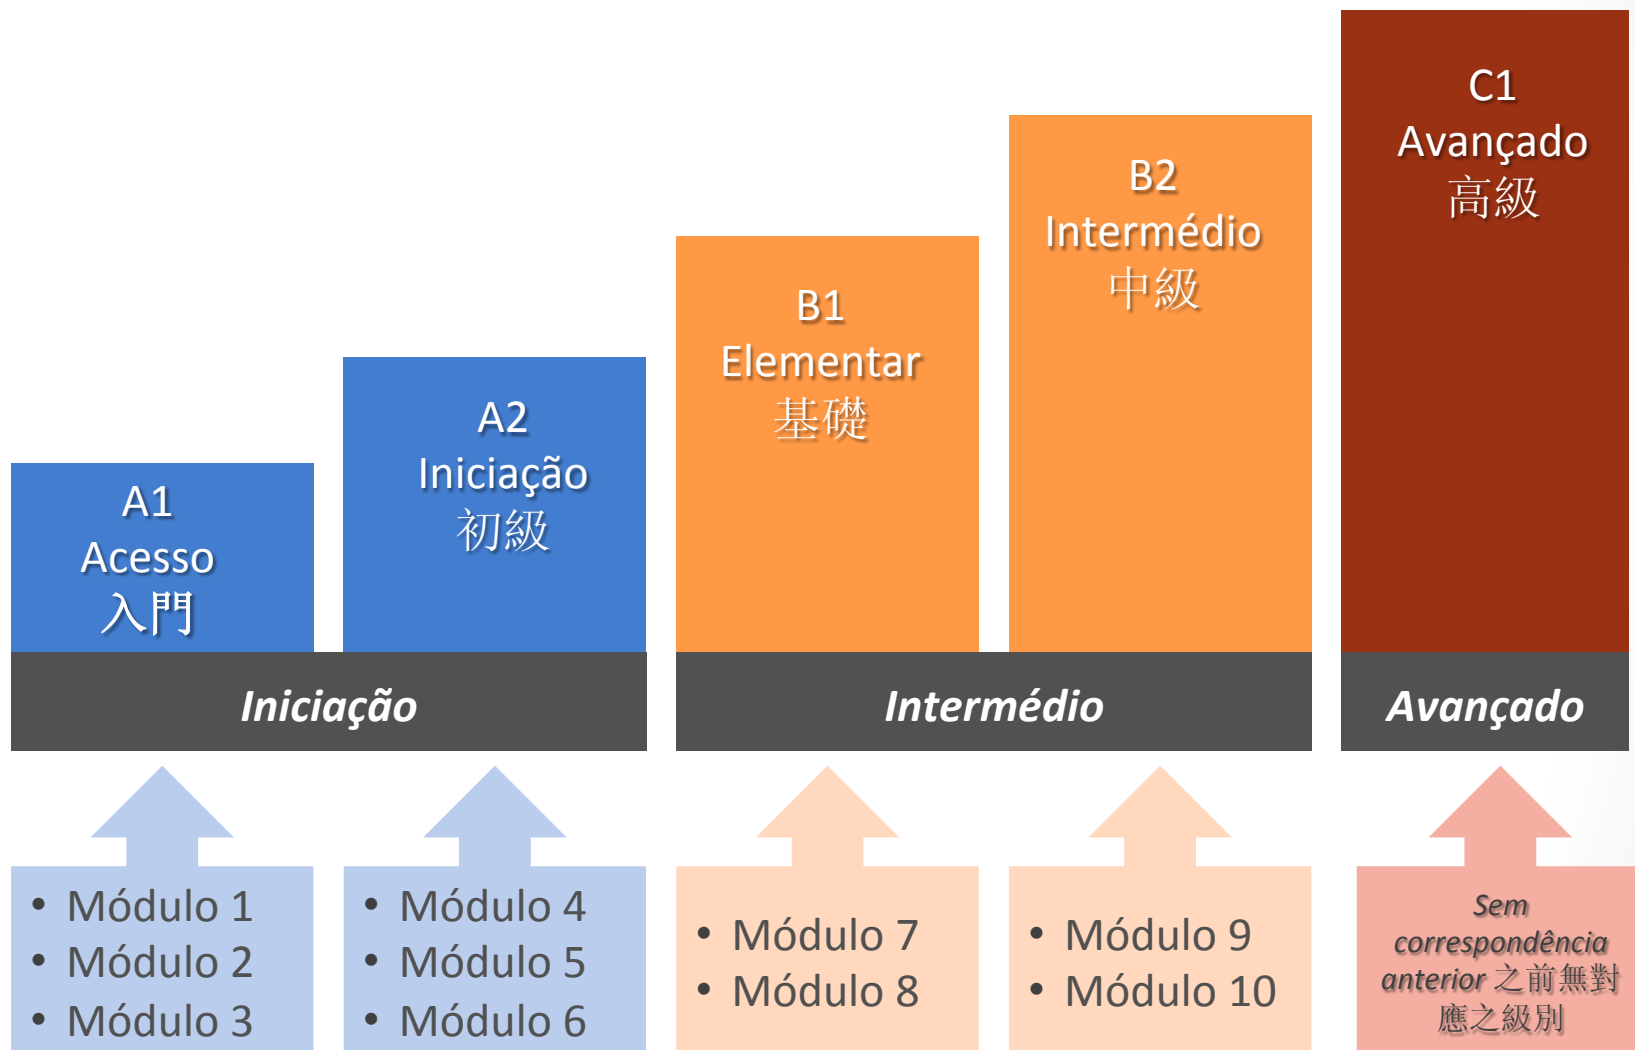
A1
Acesso
入門

A2
Iniciação
初級

B1
Elementar
基礎

B2
Intermédio
中級

C1
Avançado
高級

Iniciação

Intermédio

Avançado

• Módulo 1
• Módulo 2
• Módulo 3

• Módulo 4
• Módulo 5
• Módulo 6

• Módulo 7
• Módulo 8

• Módulo 9
• Módulo 10

Sem correspondência anterior 之前無對應之級別